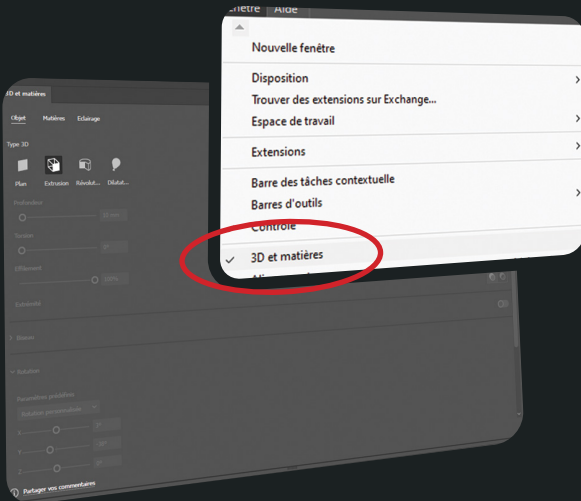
enêtre Aide

Nouvelle fenêtre

Disposition

Trouver des extensions sur Exchange...

Espace de travail

Extensions

Barre des tâches contextuelle

Barres d'outils

Contrôle

✓ 3D et matières

3D et matières

Objet Matières Eclairage

Type 3D

Plan Extrusion Révolut... Dilatat...

Profondeur

Torsion

Effilement

Extrémité

Biseau

Rotation

Paramètres prédéfinis

Rotation personnalisée

X

Y

Z

Partager vos commentaires